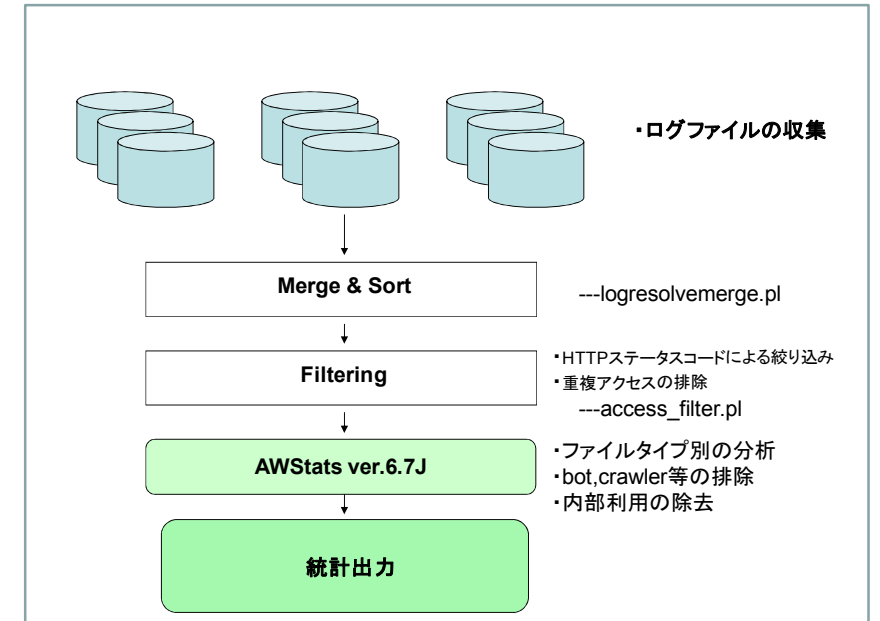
・ログファイルの収集

Merge & Sort

---logresolvemerge.pl

Filtering

・HTTPステータスコードによる絞り込み
・重複アクセスの排除
---access_filter.pl

AWStats ver.6.7J

・ファイルタイプ別の分析
・bot,crawler等の排除
・内部利用の除去

統計出力